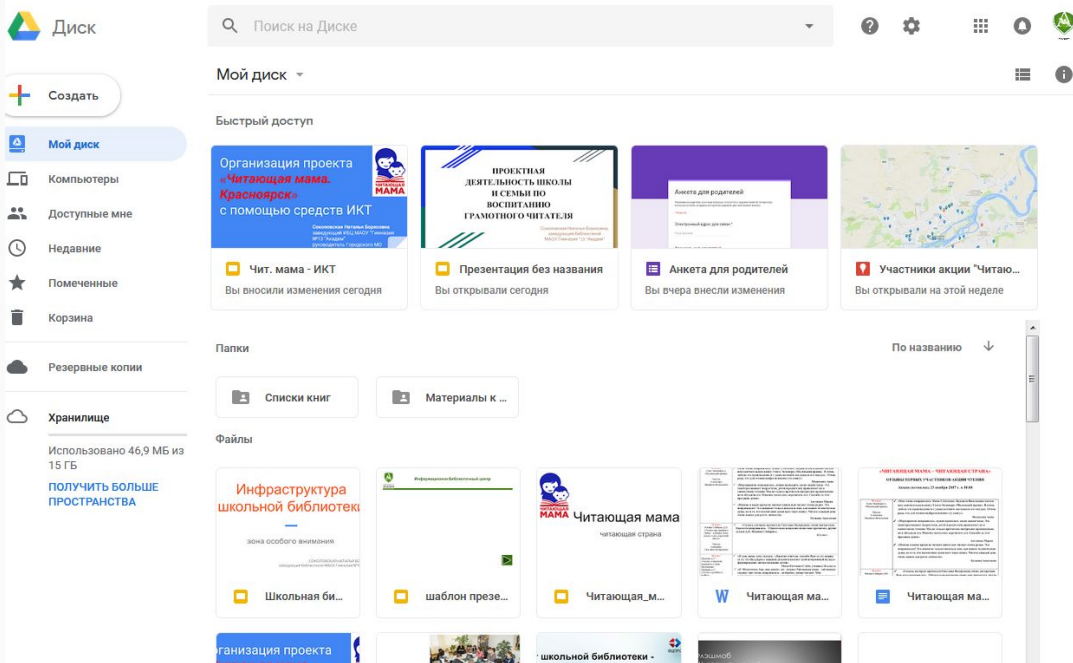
Диск

Поиск на Диске

Создать

Мой диск

Компьютеры

Доступные мне

Недавние

Помеченные

Корзина

Резервные копии

Хранилище

Использовано 46,9 МБ из 15 ГБ

ПОЛУЧИТЬ БОЛЬШЕ ПРОСТРАНСТВА

Мой диск

Быстрый доступ

Организация проекта «Читающая мама. Красноярск» с помощью средств ИКТ

ЧИТАЮЩАЯ МАМА

Чит. мама - ИКТ

Вы вносили изменения сегодня

ПРОЕКТНАЯ ДЕЯТЕЛЬНОСТЬ ШКОЛЫ И СЕМЬИ ПО ВОСПИТАНИЮ ГРАМОТНОГО ЧИТАТЕЛЯ

Презентация без названия

Вы открывали сегодня

Анкета для родителей

Анкета для родителей

Вы вчера внесли изменения

Участники акции "Читаю...

Вы открывали на этой неделе

Папки

По названию

Списки книг

Материалы к ...

Файлы

Инфраструктура школьной библиотеки

зона особого внимания

Школьная би...

Информационно-библиотечный центр

шаблон презе...

ЧИТАЮЩАЯ МАМА

Читающая мама

читающая страна

Читающая_м...

Читающая ма...

«ЧИТАЮЩАЯ МАМА – ЧИТАЮЩАЯ СТРАНА»

Читающая ма...

Организация проекта

школьной библиотеки -